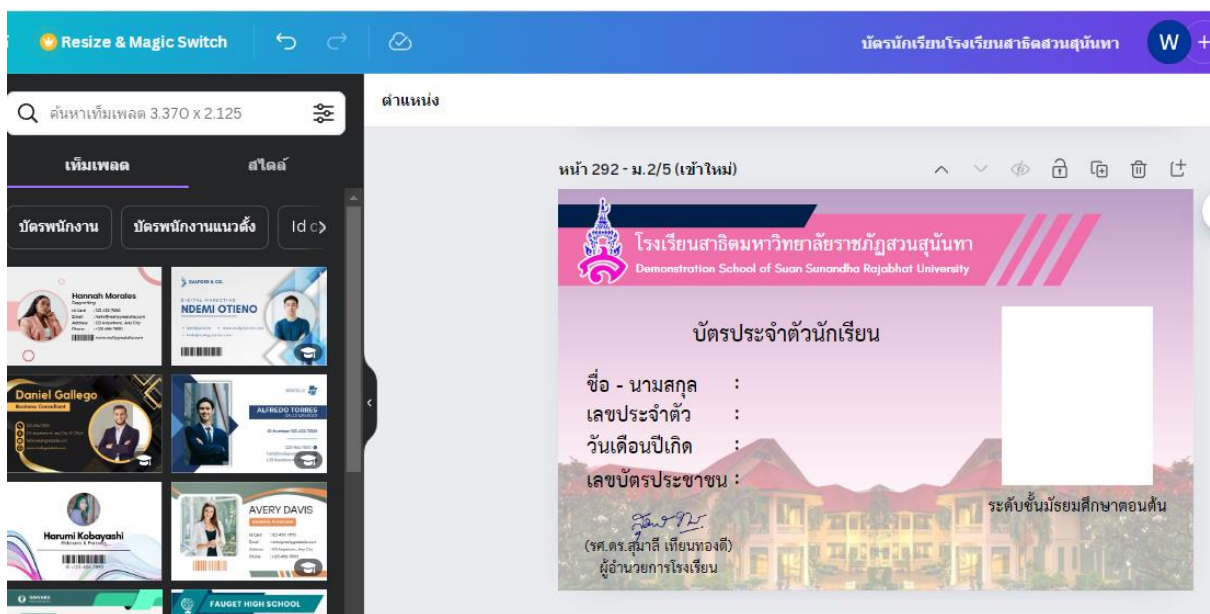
Resize & Magic Switch

บัตรนักเรียนโรงเรียนสาธิตสวนสุนันทา

W

ค้นหาเท็มเพลต 3.370 x 2.125

ตำแหน่ง

เท็มเพลต

สไตล์

บัตรพนักงาน

บัตรพนักงานแนวตั้ง

Id c

Hannah Morales

NDEMI OTIENO

Daniel Gallego

ALFREDO TORRES

Harumi Kobayashi

AVERY DAVIS

FAUGET HIGH SCHOOL

หน้า 292 - ม.2/5 (เข้าใหม่)

โรงเรียนสาธิตมหาวิทยาลัยราชภัฏสวนสุนันทา
Demonstration School of Suan Sunandha Rajabhat University

บัตรประจำตัวนักเรียน

ชื่อ - นามสกุล :
เลขประจำตัว :
วันเดือนปีเกิด :
เลขบัตรประชาชน :

ระดับชั้นมัธยมศึกษาตอนต้น

(รศ.ดร.สุมาลี เทียนทองดี)
ผู้อำนวยการโรงเรียน